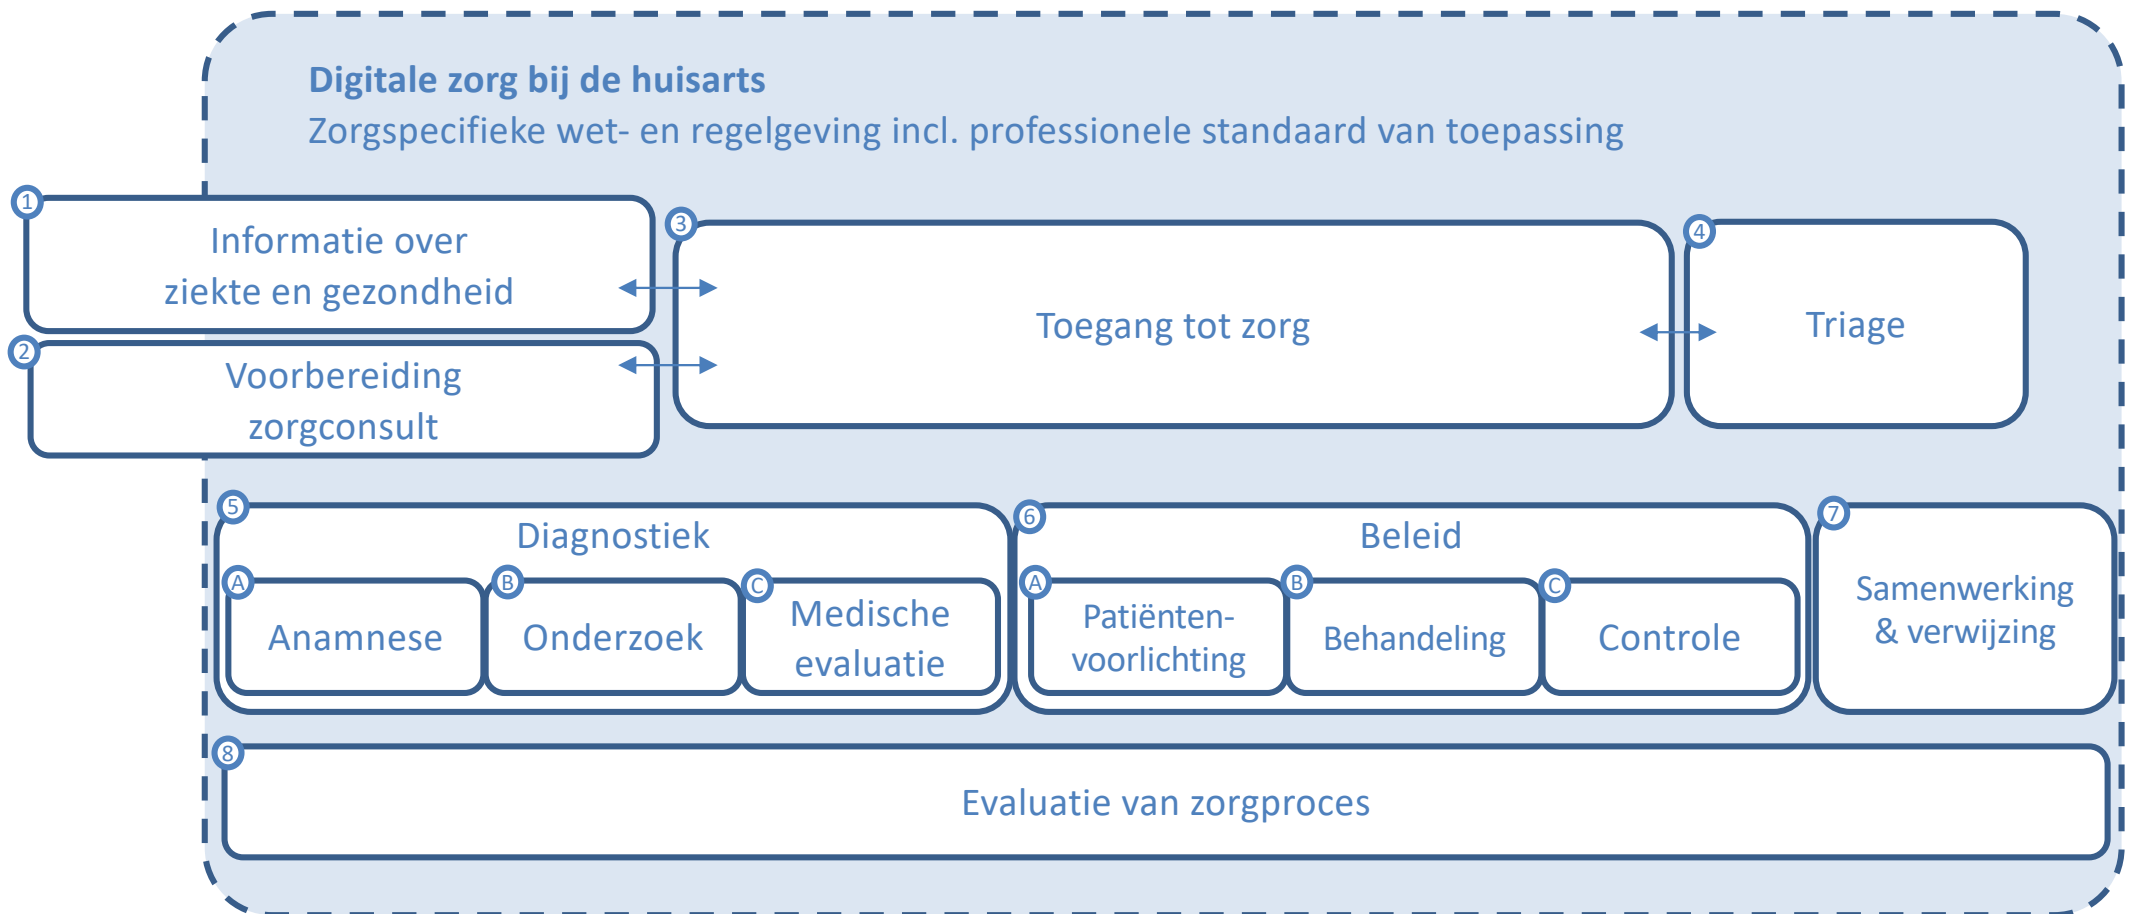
Digitale zorg bij de huisarts
Zorgspecifieke wet- en regelgeving incl. professionele standaard van toepassing

1
Informatie over ziekte en gezondheid

2
Voorbereiding zorgconsult

3
Toegang tot zorg

4
Triage

5
Diagnostiek
A
Anamnese
B
Onderzoek
C
Medische evaluatie

6
Beleid
A
Patiënten-voorlichting
B
Behandeling
C
Controle

7
Samenwerking & verwijzing

8
Evaluatie van zorgproces